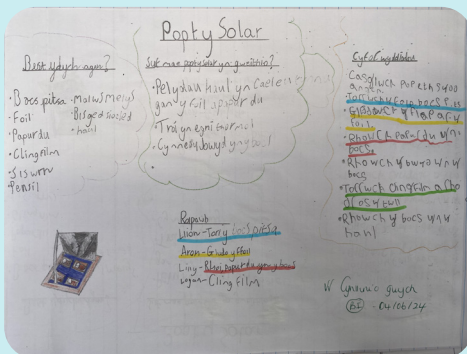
Popty Solar

Beth ydych angen?

• Bocs pitsa
• Foil
• Papur du
• Clingfilm
• Siswrn
• Pensil
• Malws Melys
• Bisged wedi'i dorri
• haul

Sut mae popty solar yn gweithio?

• Pelydrau haul yn cael ei ddal gan y foil a'r papur du
• Troi yn egni thermol
• Cynhesu bwyd yn y bocs

Cyfarwyddiadau

• Casglwch popeth y dd angen
• Torrwch y caead y bocs pitsa
• Glynwch y ffoil ar y caead
• Rhoi'r papur du yn y bocs
• Rhowch y bwyd yn y bocs
• Torrwch clingfilm a'i rhoi ar y twll
• Rhowch y bocs yn yr haul

Rapurb
Llion - Torri y bocs pitsa
Aron - Glynu y ffoil
Liny - Rhoi papur du yn y bocs
Logan - Cling film

W Gwaith gwych
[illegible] 04/06/24